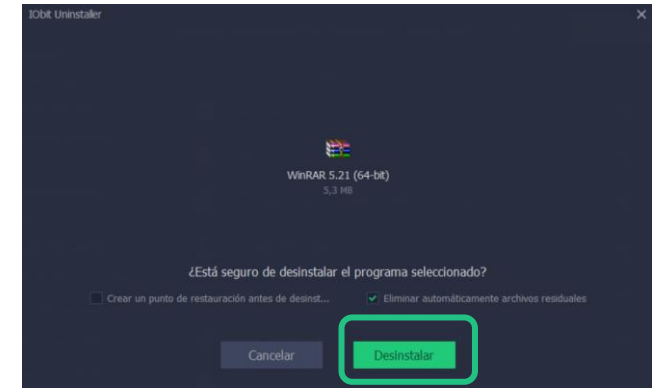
IObit Uninstaller

×

WinRAR 5.21 (64-bit)
5,3 MB

¿Está seguro de desinstalar el programa seleccionado?

Crear un punto de restauración antes de desinst...

Eliminar automáticamente archivos residuales

Cancelar

Desinstalar